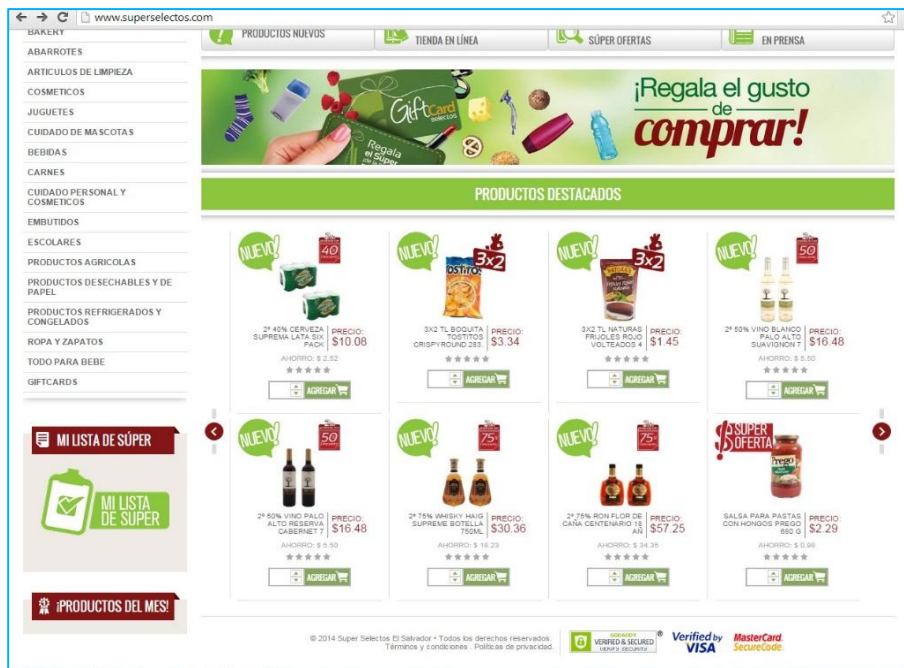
www.superselectos.com

BAKERY
ABARROTES
ARTICULOS DE LIMPIEZA
COSMETICOS
JUGUETES
CUIDADO DE MASCOTAS
BEBIDAS
CARNES
CUIDADO PERSONAL Y COSMETICOS
EMBUTIDOS
ESCOLARES
PRODUCTOS AGRICOLAS
PRODUCTOS DESECHABLES Y DE PAPEL
PRODUCTOS REFRIGERADOS Y CONGELADOS
ROPA Y ZAPATOS
TODO PARA BEBE
GIFTCARDS

MI LISTA DE SÚPER
MI LISTA DE SUPER

¡PRODUCTOS DEL MES!

PRODUCTOS NUEVOS
TIENDA EN LÍNEA
SÚPER OFERTAS
EN PRENSA

Gift Card
Regala el súper
¡Regala el gusto de comprar!

PRODUCTOS DESTACADOS

NUEVO!
40
2ª 40% CERVEZA SUPREMA LATA SIX PACK
PRECIO: $10.08
AHORRO: $ 2.52
AGREGAR

NUEVO!
3x2
3X2 TL BOQUITA TOSTITOS CRISPYROUND 283.
PRECIO: $3.34
AGREGAR

NUEVO!
3x2
3X2 TL NATURAS FRIJOLES ROJO VOLTEADOS 4
PRECIO: $1.45
AGREGAR

NUEVO!
50
2ª 50% VINO BLANCO PALO ALTO SUAVIGNON 7
PRECIO: $16.48
AHORRO: $ 5.50
AGREGAR

NUEVO!
50
2ª 50% VINO PALO ALTO RESERVA CABERNET 7
PRECIO: $16.48
AHORRO: $ 5.50
AGREGAR

NUEVO!
75
2ª 75% WHISKY HAIG SUPREME BOTELLA 750ML
PRECIO: $30.36
AHORRO: $ 16.23
AGREGAR

NUEVO!
75
2ª 75% RON FLOR DE CAÑA CENTENARIO 18 AÑ
PRECIO: $57.25
AHORRO: $ 34.35
AGREGAR

SUPER OFERTA
SALSA PARA PASTAS CON HONGOS PREGO 680 G
PRECIO: $2.29
AHORRO: $ 0.96
AGREGAR

© 2014 Super Selectos El Salvador • Todos los derechos reservados. Términos y condiciones . Políticas de privacidad.
GODADDY VERIFIED & SECURED VERIFY SECURITY
Verified by VISA
MasterCard. SecureCode